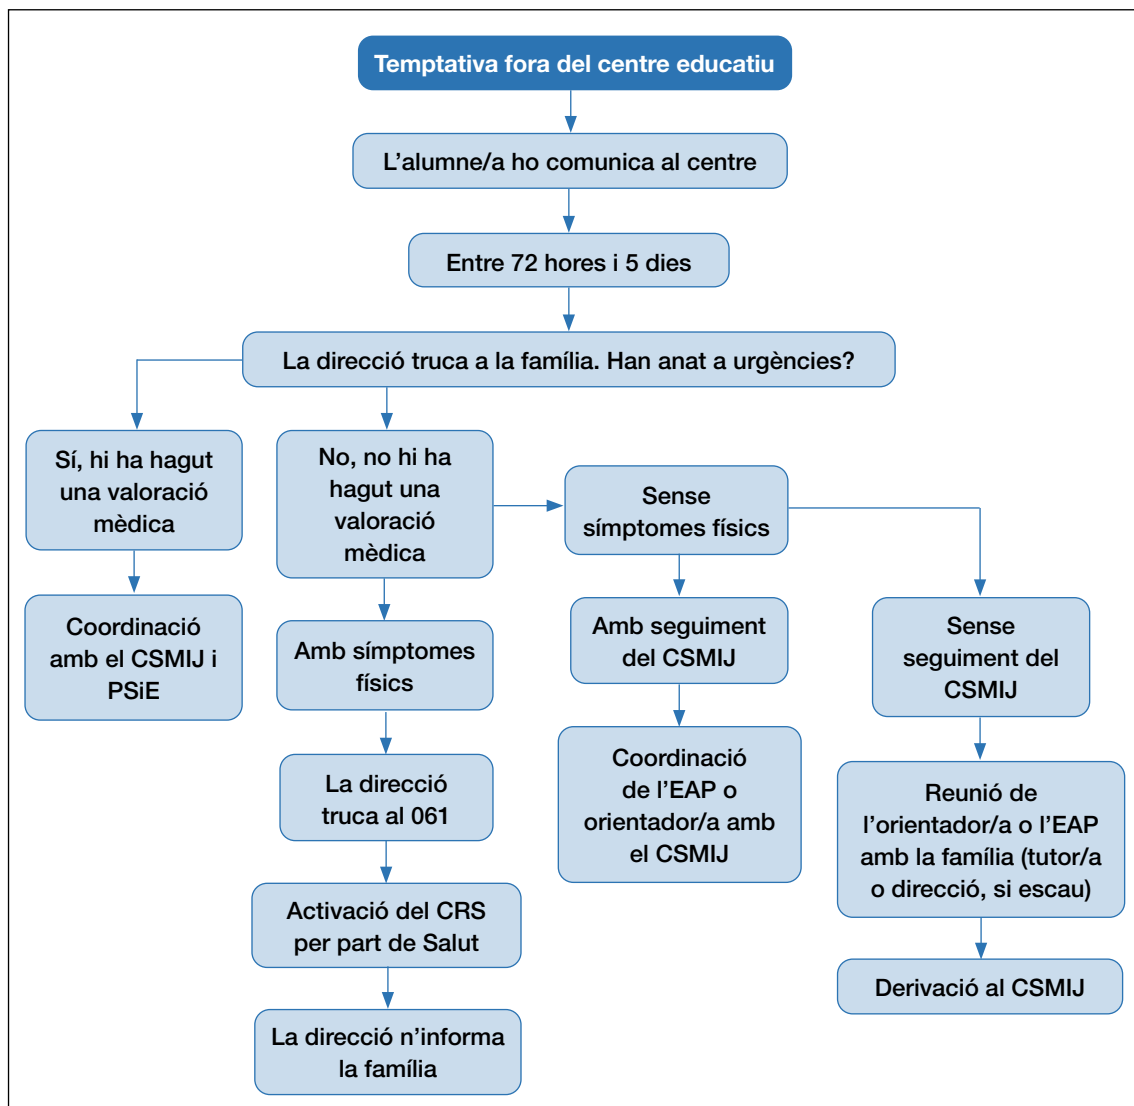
Temptativa fora del centre educatiu

L’alumne/a ho comunica al centre

Entre 72 hores i 5 dies

La direcció truca a la família. Han anat a urgències?

Sí, hi ha hagut una valoració mèdica

Coordinació amb el CSMIJ i PSiE

No, no hi ha hagut una valoració mèdica

Amb símptomes físics

La direcció truca al 061

Activació del CRS per part de Salut

La direcció n’informa la família

Sense símptomes físics

Amb seguiment del CSMIJ

Coordinació de l’EAP o orientador/a amb el CSMIJ

Sense seguiment del CSMIJ

Reunió de l’orientador/a o l’EAP amb la família (tutor/a o direcció, si escau)

Derivació al CSMIJ